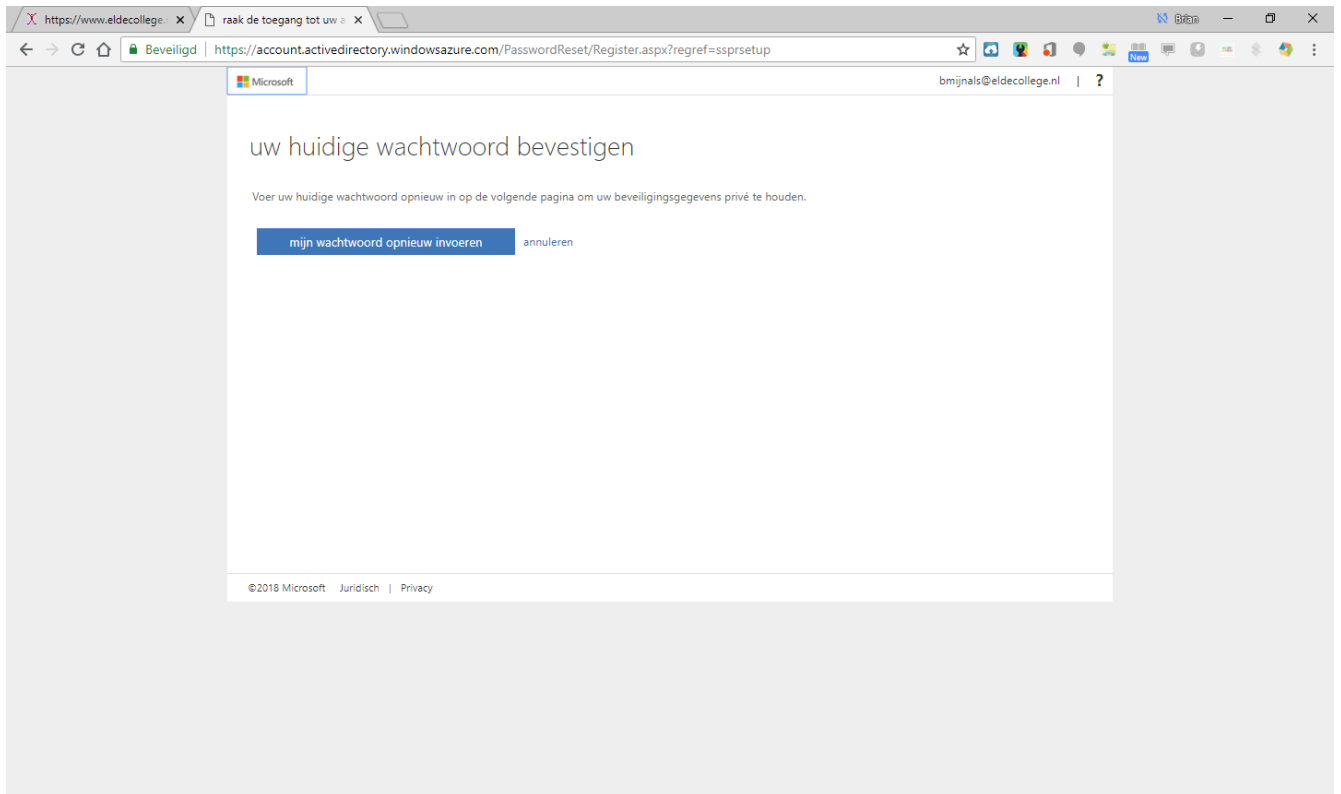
https://www.eldecollege. ×
raak de toegang tot uw a ×
Brian
Beveiligd | https://account.activedirectory.windowsazure.com/PasswordReset/Register.aspx?regref=ssprsetup
New

Microsoft
bmijnals@eldecollege.nl | ?

uw huidige wachtwoord bevestigen

Voer uw huidige wachtwoord opnieuw in op de volgende pagina om uw beveiligingsgegevens privé te houden.

mijn wachtwoord opnieuw invoeren
annuleren

©2018 Microsoft Juridisch | Privacy